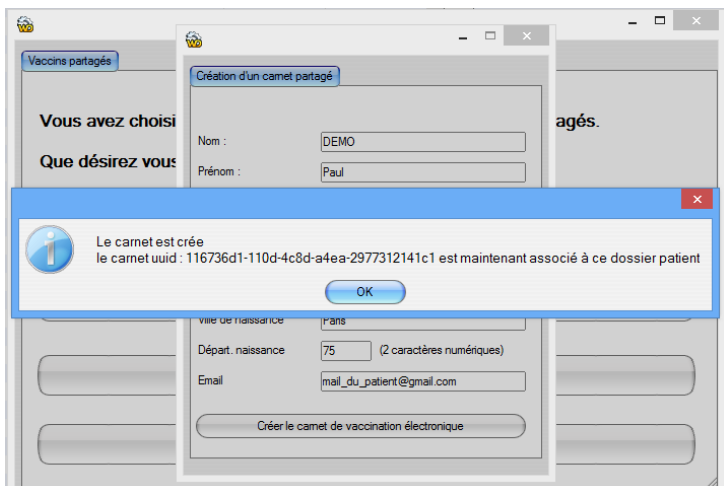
Vaccins partagés

Vous avez choisi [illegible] agés.

Que désirez vous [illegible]

Création d'un carnet partagé

Nom : DEMO

Prénom : Paul

Le carnet est crée
le carnet uuid : 116736d1-110d-4c8d-a4ea-2977312141c1 est maintenant associé à ce dossier patient

OK

Ville de naissance Paris

Départ. naissance 75 (2 caractères numériques)

Email mail_du_patient@gmail.com

Créer le carnet de vaccination électronique